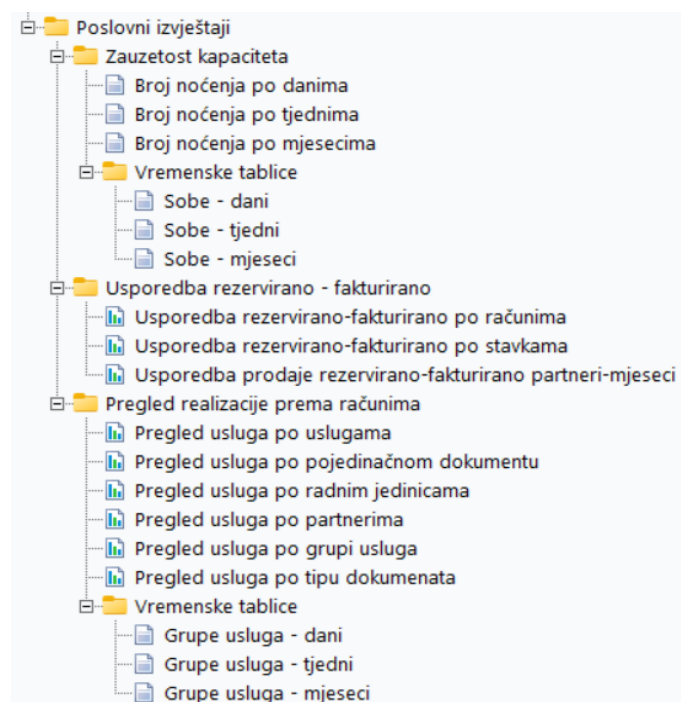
Poslovni izvještaji
Zauzetost kapaciteta
Broj noćenja po danima
Broj noćenja po tjednima
Broj noćenja po mjesecima
Vremenske tablice
Sobe - dani
Sobe - tjedni
Sobe - mjeseci
Usporedba rezervirano - fakturirano
Usporedba rezervirano-fakturirano po računima
Usporedba rezervirano-fakturirano po stavkama
Usporedba prodaje rezervirano-fakturirano partneri-mjeseci
Pregled realizacije prema računima
Pregled usluga po uslugama
Pregled usluga po pojedinačnom dokumentu
Pregled usluga po radnim jedinicama
Pregled usluga po partnerima
Pregled usluga po grupi usluga
Pregled usluga po tipu dokumenata
Vremenske tablice
Grupe usluga - dani
Grupe usluga - tjedni
Grupe usluga - mjeseci